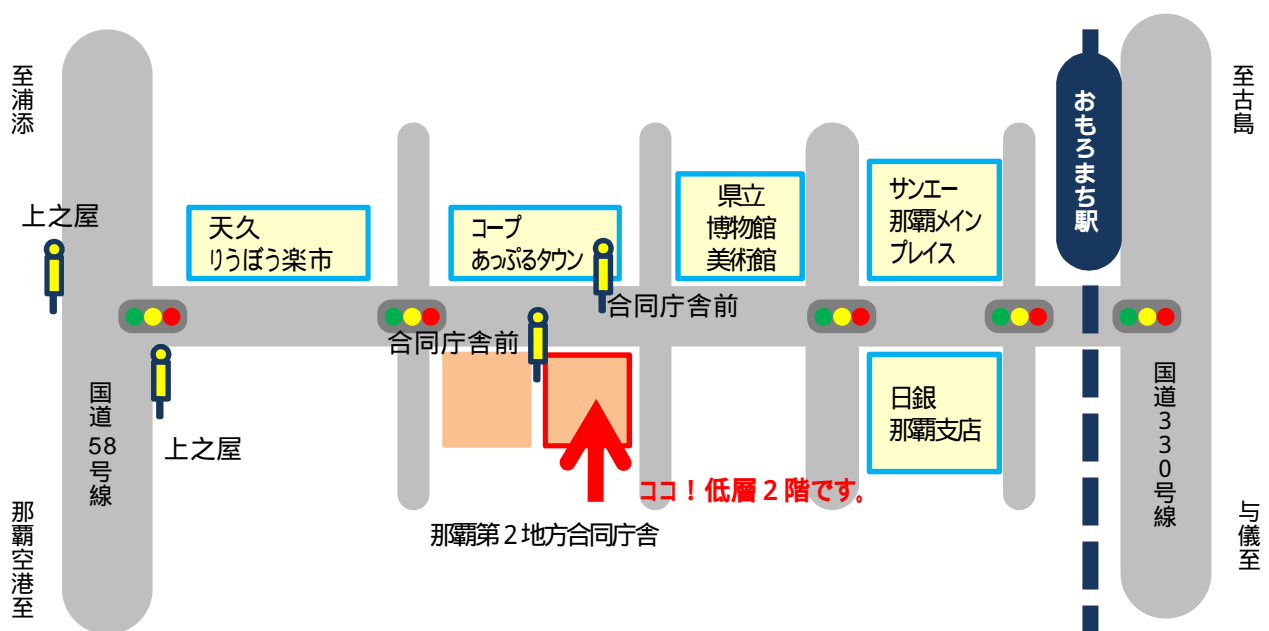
至浦添

上之屋

天久
りうぼう楽市

コープ
あっぷるタウン

県立
博物館
美術館

サンエー
那覇メイン
プレイス

おもろまち駅

至古島

合同庁舎前

合同庁舎前

上之屋

国道58号線

日銀
那覇支店

国道330号線

ココ！低層２階です。

那覇第２地方合同庁舎

那覇空港至

与儀至